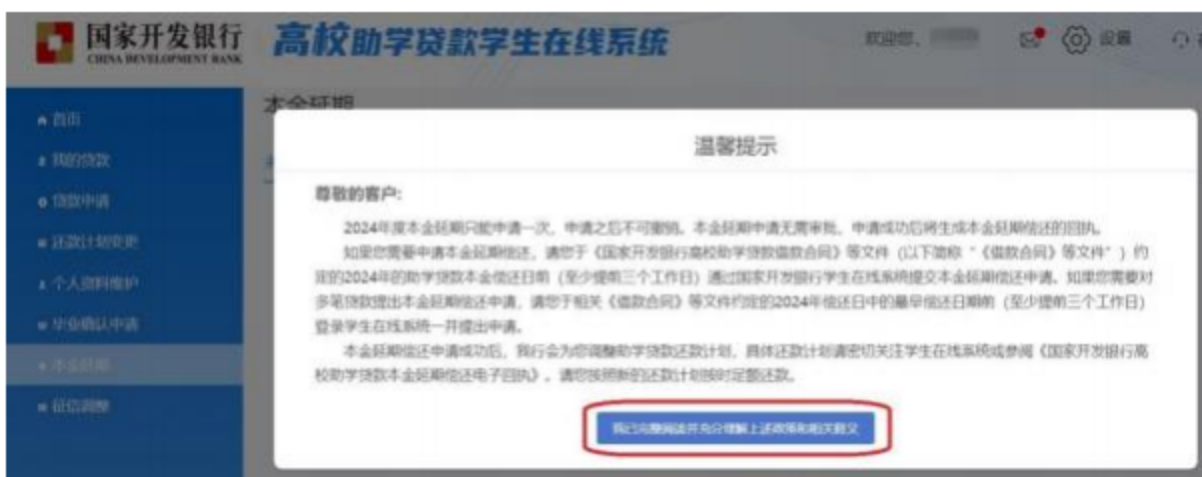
国家开发银行
CHINA DEVELOPMENT BANK
高校助学贷款学生在线系统
欢迎您，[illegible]
设置

首页
我的贷款
贷款申请
还款计划变更
个人资料维护
毕业确认申请
本金延期
征信调整

本金延期

温馨提示

尊敬的客户：

2024年度本金延期只能申请一次，申请之后不可撤销。本金延期申请无需审批，申请成功后将生成本金延期偿还的回执。

如您需要申请本金延期偿还，请您于《国家开发银行高校助学贷款借款合同》等文件（以下简称"《借款合同》等文件"）约定的2024年的助学贷款本金偿还日前（至少提前三个工作日）通过国家开发银行学生在线系统提交本金延期偿还申请。如果您需要对多笔贷款提出本金延期偿还申请，请您于相关《借款合同》等文件约定的2024年偿还日中的最早偿还日期前（至少提前三个工作日）登录学生在线系统一并提出申请。

本金延期偿还申请成功后，我行会为您调整助学贷款还款计划，具体还款计划请密切关注学生在线系统或参阅《国家开发银行高校助学贷款本金延期偿还电子回执》，请您按照新的还款计划按时足额还款。

我已完整阅读并充分理解上述政策和相关释义